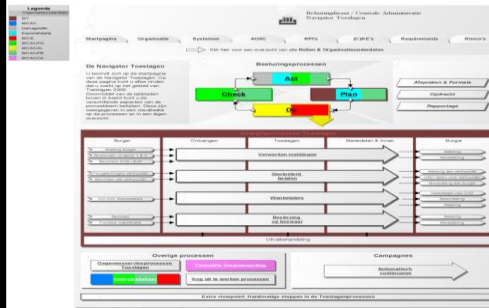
Legenda
SIT
BKVH
Datagazijn
Controle
BKSB
BKVG/FU
BKVG/WU
BKVG/PB
BKVG/OA

Beheerplan / Controle Administratie
Navigator Toeslagen

Startpagina | Organisatie | Systemen | AO/IC | KPI's | (E)KE's | Requirements | Risico's

Klik hier voor een overzicht van alle Rollen & Organisatieonderdelen

De Navigator Toeslagen
U bevindt zich op de startpagina van de Navigator Toeslagen. Op deze pagina kunt u alles vinden wat te maken heeft met de werkzaamheden van de toeslagen. Doormiddel van de tabbladen bovenin kunt u naar de verschillende aspecten van de processen navigeren. Deze zijn weergegeven in een overzicht op de processen en in een algemeen overzicht.

Besturingsprocessen
Act
Check
Plan
Do

Afspraken & Formats
Opdracht
Rapportage

Primaire processen
Burger | Ontvangen | Toetsen | Medewerker & Inzet | Burger
Aanvragen, wijzigingen
Vaststellen meldingen
Beschikking
Beoordelen, terugvorderen
Uitbetaling
Uitvoeringshandeling

Overige processen
Ondersteunende processen Toeslagen
Controle Ondersteuning
Ondersteuning
Nog uit te werken processen

Campagnes
Automatisch ondersteund

Extra viewpoint: Handmatige stappen in de Toeslagenprocessen